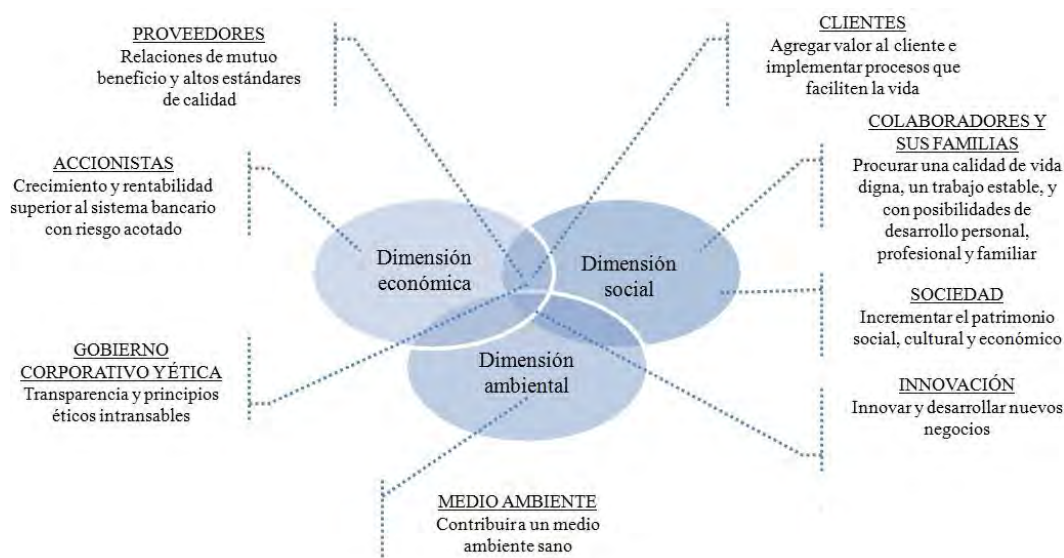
PROVEEDORES
Relaciones de mutuo beneficio y altos estándares de calidad

CLIENTES
Agregar valor al cliente e implementar procesos que faciliten la vida

ACCIONISTAS
Crecimiento y rentabilidad superior al sistema bancario con riesgo acotado

COLABORADORES Y SUS FAMILIAS
Procurar una calidad de vida digna, un trabajo estable, y con posibilidades de desarrollo personal, profesional y familiar

Dimensión económica

Dimensión social

Dimensión ambiental

SOCIEDAD
Incrementar el patrimonio social, cultural y económico

GOBIERNO CORPORATIVO YÉTICA
Transparencia y principios éticos intransables

INNOVACIÓN
Innovar y desarrollar nuevos negocios

MEDIO AMBIENTE
Contribuir a un medio ambiente sano